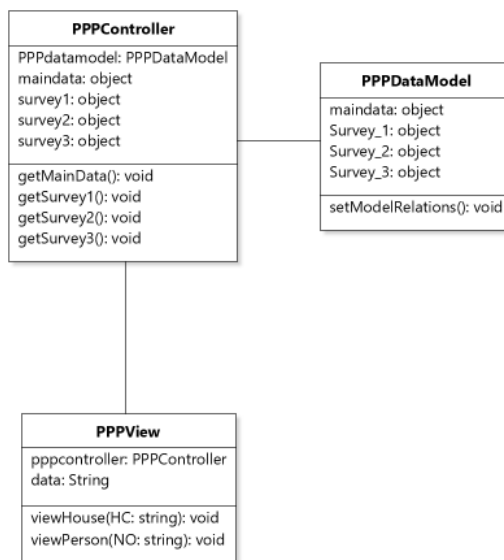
PPPController

PPPdatamodel: PPPDataModel
maindata: object
survey1: object
survey2: object
survey3: object

getMainData(): void
getSurvey1(): void
getSurvey2(): void
getSurvey3(): void

PPPDataModel

maindata: object
Survey_1: object
Survey_2: object
Survey_3: object

setModelRelations(): void

PPPView

pppcontroller: PPPController
data: String

viewHouse(HC: string): void
viewPerson(NO: string): void